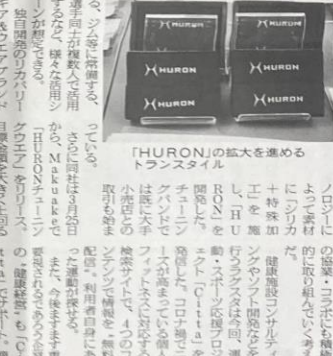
ど、ジム等に常備する
選手同士が複数人で共用
ことなど、様々な使用シ
ーンが想定される。
独自開発のリカバリー
ギアなどウエアアンダー

ている。
さらに同社は3月25日
から、Makuakeで
「HURONチューン
クウエア」をリリース。
自然治癒力を引き出す

HURON
HURON
HURON

「HURON」の拡大を進める
トランスタイル

ノロジー
よって素材
にシリカ
+特殊加
工を施
し「HU
RON」を
開発した。
チューン
グバンドで
小売店との
取引も始ま

の協業・コラボにも積
的に取り組んでいき
だ。
健康施設コンサルティ
ングやソフト開発などを
行うクラウドスポーツ
動・スポーツ応援プロジ
ェクト「Citta」
発足した。コロナ禍で
ースが高まっている個人
フィットネスに対応。
検索サイトで、4つの
ンテンツで情報を無料で
配信。利用者自身に合
った運動が探せる。
また、今後ますます需
要増加が予想されるジム
の、健康経営、も「C
itta」でサポート。